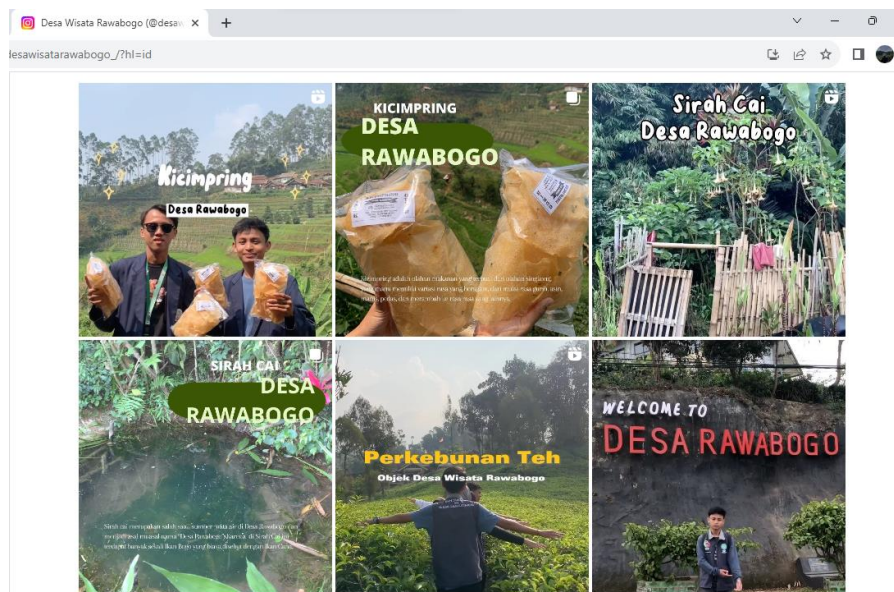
Desa Wisata Rawabogo (@desa

esawisatarawabogo_/?hl=id

Kicimpring
Desa Rawabogo

KICIMPRING
DESA
RAWABOGO

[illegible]

Sirah Cai
Desa Rawabogo

SIRAH CAI
DESA
RAWABOGO

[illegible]

Perkebunan Teh
Objek Desa Wisata Rawabogo

WELCOME TO
DESA RAWABOGO